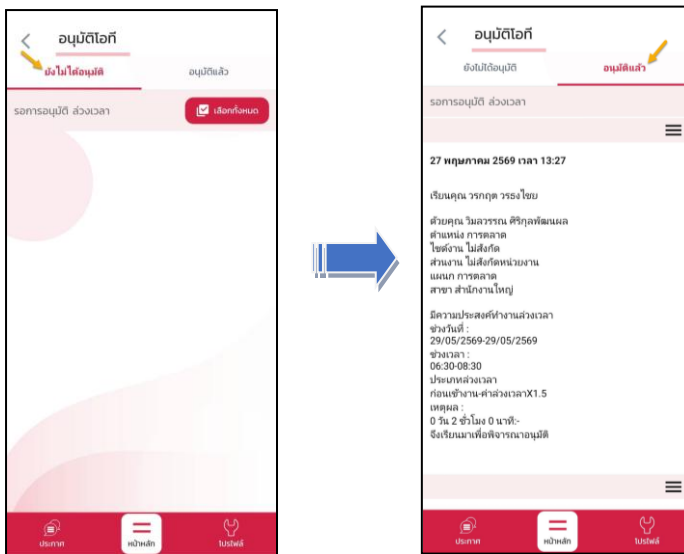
อนุมัติโอที
ยังไม่ได้อนุมัติ
อนุมัติแล้ว
รอการอนุมัติ ล่วงเวลา
เลือกทั้งหมด
ประกาศ
หน้าหลัก
โปรไฟล์

อนุมัติโอที
ยังไม่ได้อนุมัติ
อนุมัติแล้ว
รอการอนุมัติ ล่วงเวลา

27 พฤษภาคม 2569 เวลา 13:27

เรียนคุณ วรกฤต วรรงไชย

ด้วยคุณ วิมลวรรณ ศิริกุลพัฒนผล
ตำแหน่ง การตลาด
ไซต์งาน ไม่สังกัด
ส่วนงาน ไม่สังกัดหน่วยงาน
แผนก การตลาด
สาขา สำนักงานใหญ่

มีความประสงค์ทำงานล่วงเวลา
ช่วงวันที่ :
29/05/2569-29/05/2569
ช่วงเวลา :
06:30-08:30
ประเภทล่วงเวลา
ก่อนเข้างาน-ค่าล่วงเวลาX1.5
เหตุผล :
0 วัน 2 ชั่วโมง 0 นาที:-
จึงเรียนมาเพื่อพิจารณาอนุมัติ

ประกาศ
หน้าหลัก
โปรไฟล์